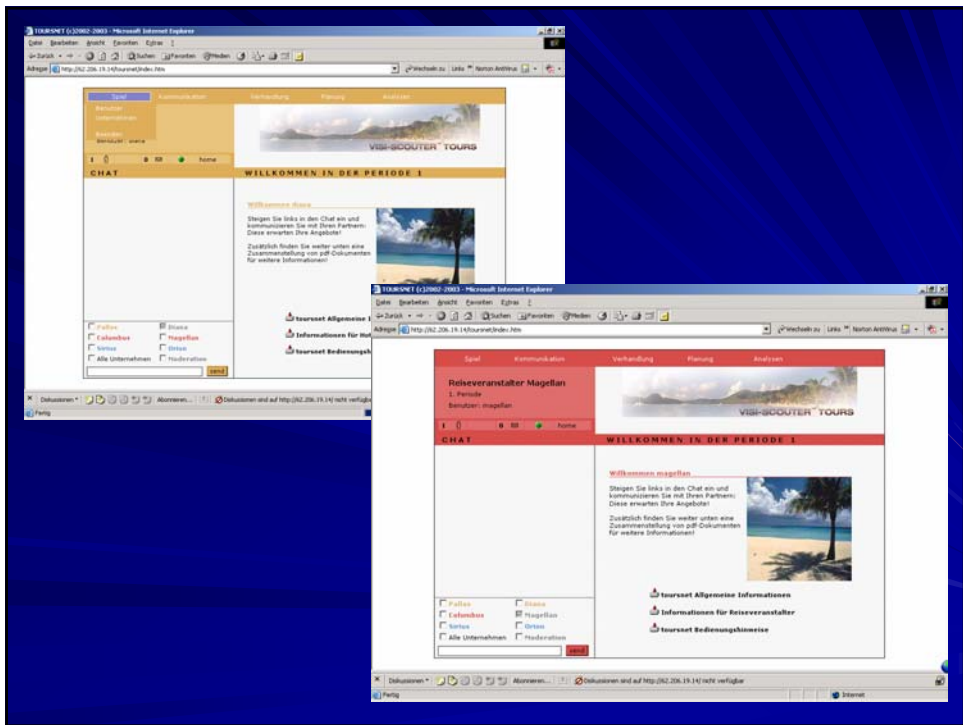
TOURSNET (c)2002-2003 - Microsoft Internet Explorer

Datei Bearbeiten Ansicht Favoriten Extras ?

Zurück Suchen Favoriten Medien

Adresse http://62.206.19.14/toursnet/index.htm

Wechseln zu Links Norton AntiVirus

Spiel Kommunikation Verhandlung Planung Analysen

Benutzer
Unternehmen

Beenden

Benutzer: diana

1 0 0 home

VISI-SCOUTER TOURS

CHAT

WILLKOMMEN IN DER PERIODE 1

Willkommen diana

Steigen Sie links in den Chat ein und kommunizieren Sie mit Ihren Partnern: Diese erwarten Ihre Angebote!

Zusätzlich finden Sie weiter unten eine Zusammenstellung von pdf-Dokumenten für weitere Informationen!

toursnet Allgemeine I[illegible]

Informationen für Ho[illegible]

toursnet Bedienungsh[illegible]

Pallas Diana
Columbus Magellan
Sirius Orion
Alle Unternehmen Moderation

send

Diskussionen Abonnieren... Diskussionen sind auf http://62.206.19.14/ nicht verfügbar

Fertig

TOURSNET (c)2002-2003 - Microsoft Internet Explorer

Datei Bearbeiten Ansicht Favoriten Extras ?

Zurück Suchen Favoriten Medien

Adresse http://62.206.19.14/toursnet/index.htm

Wechseln zu Links Norton AntiVirus

Spiel Kommunikation Verhandlung Planung Analysen

Reiseveranstalter Magellan
1. Periode
Benutzer: magellan

1 0 0 home

VISI-SCOUTER TOURS

CHAT

WILLKOMMEN IN DER PERIODE 1

Willkommen magellan

Steigen Sie links in den Chat ein und kommunizieren Sie mit Ihren Partnern: Diese erwarten Ihre Angebote!

Zusätzlich finden Sie weiter unten eine Zusammenstellung von pdf-Dokumenten für weitere Informationen!

toursnet Allgemeine Informationen

Informationen für Reiseveranstalter

toursnet Bedienungshinweise

Pallas Diana
Columbus Magellan
Sirius Orion
Alle Unternehmen Moderation

send

Diskussionen Abonnieren... Diskussionen sind auf http://62.206.19.14/ nicht verfügbar

Fertig Internet